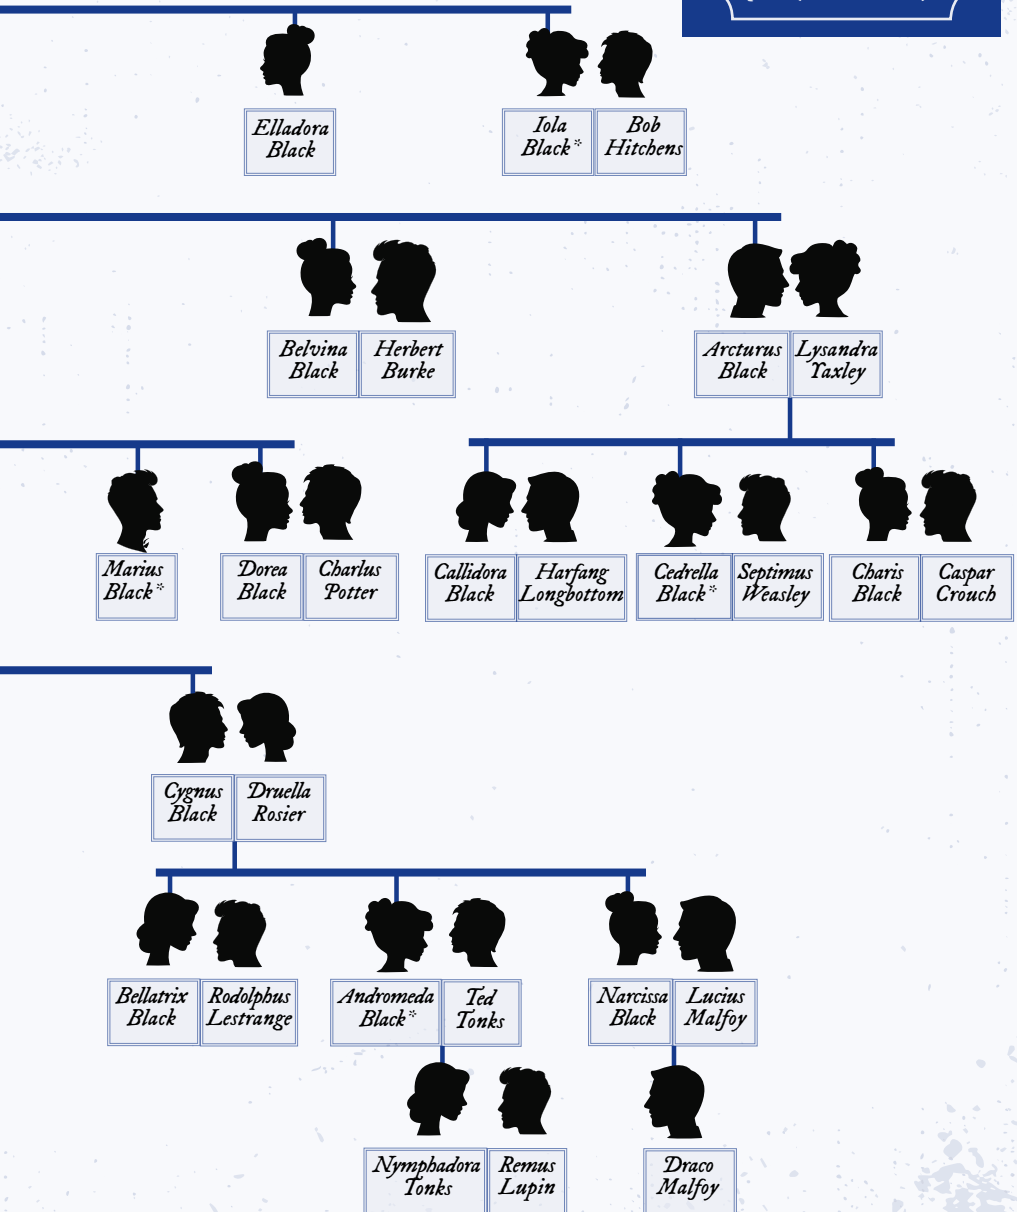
Elladora Black

Iola Black*

Bob Hitchens

Belvina Black

Herbert Burke

Arcturus Black

Lysandra Yaxley

Marius Black*

Dorea Black

Charlus Potter

Callidora Black

Harfang Longbottom

Cedrella Black*

Septimus Weasley

Charis Black

Caspar Crouch

Cygnus Black

Druella Rosier

Bellatrix Black

Rodolphus Lestrange

Andromeda Black*

Ted Tonks

Narcissa Black

Lucius Malfoy

Nymphadora Tonks

Remus Lupin

Draco Malfoy